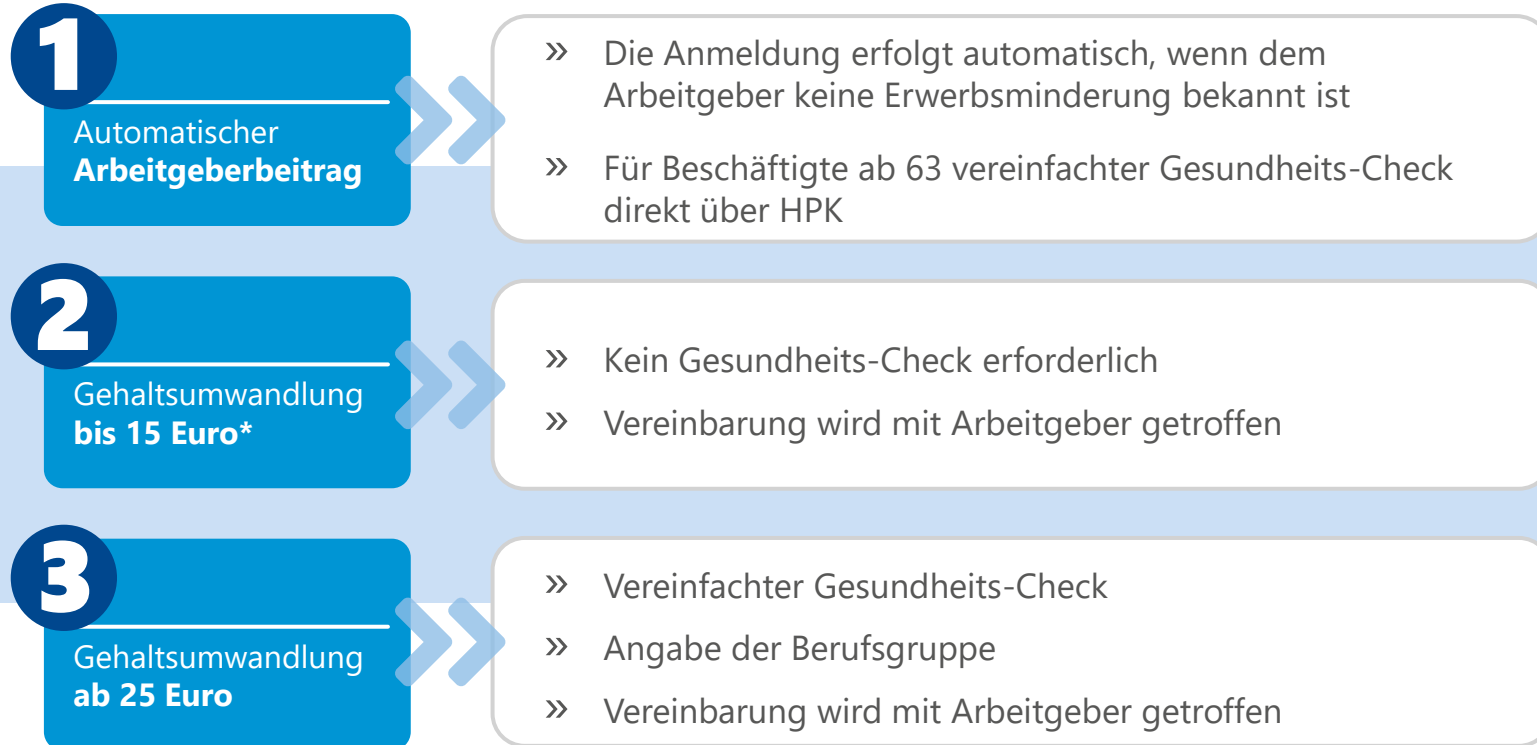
1
Automatischer
**Arbeitgeberbeitrag**

» Die Anmeldung erfolgt automatisch, wenn dem Arbeitgeber keine Erwerbsminderung bekannt ist

» Für Beschäftigte ab 63 vereinfachter Gesundheits-Check direkt über HPK

2
Gehaltsumwandlung
**bis 15 Euro***

» Kein Gesundheits-Check erforderlich

» Vereinbarung wird mit Arbeitgeber getroffen

3
Gehaltsumwandlung
**ab 25 Euro**

» Vereinfachter Gesundheits-Check

» Angabe der Berufsgruppe

» Vereinbarung wird mit Arbeitgeber getroffen